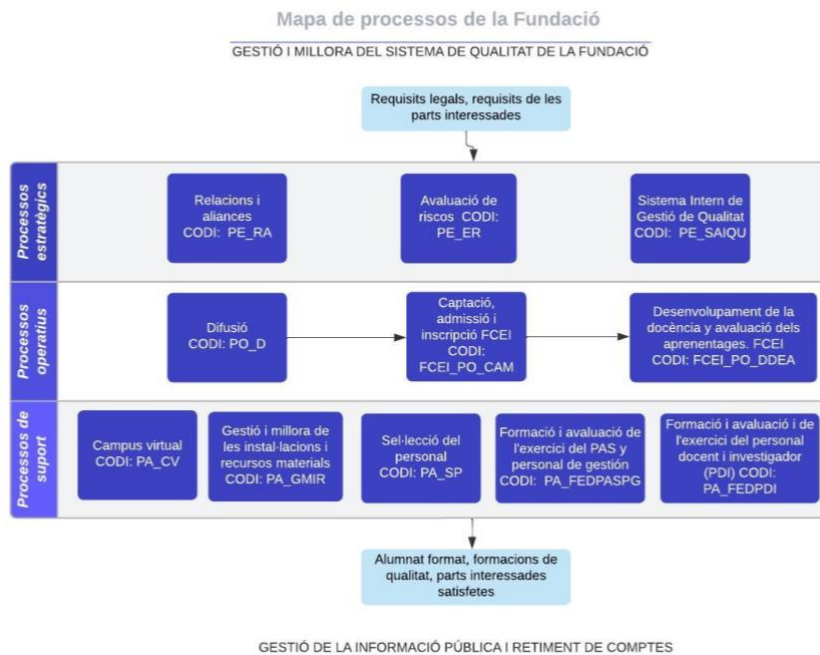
Mapa de processos de la Fundació

GESTIÓ I MILLORA DEL SISTEMA DE QUALITAT DE LA FUNDACIÓ

Requisits legals, requisits de les parts interessades

Processos estratègics

Relacions i aliances CODI: PE_RA

Avaluació de riscos CODI: PE_ER

Sistema Intern de Gestió de Qualitat CODI: PE_SAIQU

Processos operatius

Difusió CODI: PO_D

Captació, admissió i inscripció FCEI CODI: FCEI_PO_CAM

Desenvolupament de la docència y avaluació dels aprenentages. FCEI CODI: FCEI_PO_DDEA

Processos de suport

Campus virtual CODI: PA_CV

Gestió i millora de les instal·lacions i recursos materials CODI: PA_GMIR

Sel·lecció del personal CODI: PA_SP

Formació i avaluació de l'exercici del PAS y personal de gestión CODI: PA_FEDPASPG

Formació i avaluació i de l'exercici del personal docent i investigador (PDI) CODI: PA_FEDPDI

Alumnat format, formacions de qualitat, parts interessades satisfetes

GESTIÓ DE LA INFORMACIÓ PÚBLICA I RETIMENT DE COMPTES